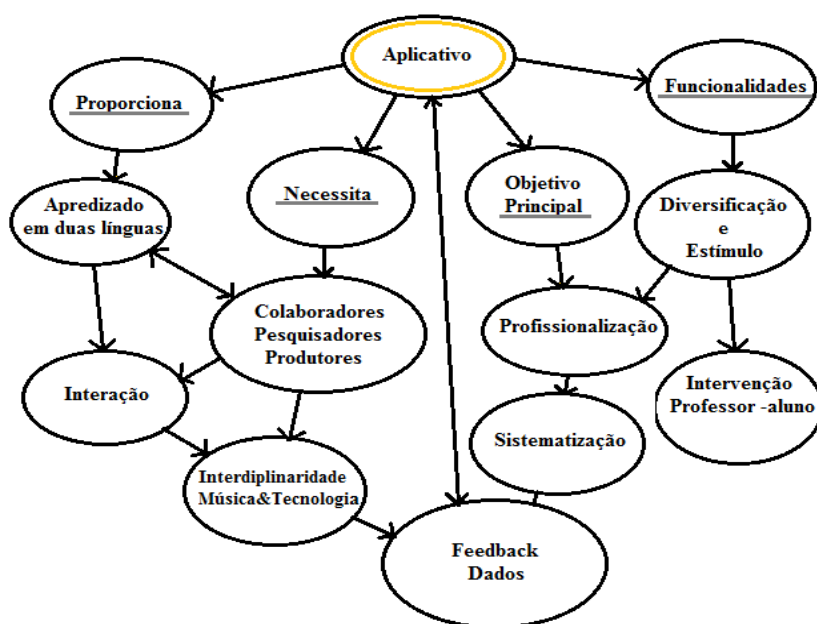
Aplicativo

Proporciona

Funcionalidades

Necessita

Objetivo Principal

Apredizado em duas línguas

Diversificação e Estímulo

Colaboradores Pesquisadores Produtores

Profissionalização

Interação

Intervenção Professor -aluno

Sistematização

Interdiplinaridade Música&Tecnologia

Feedback Dados